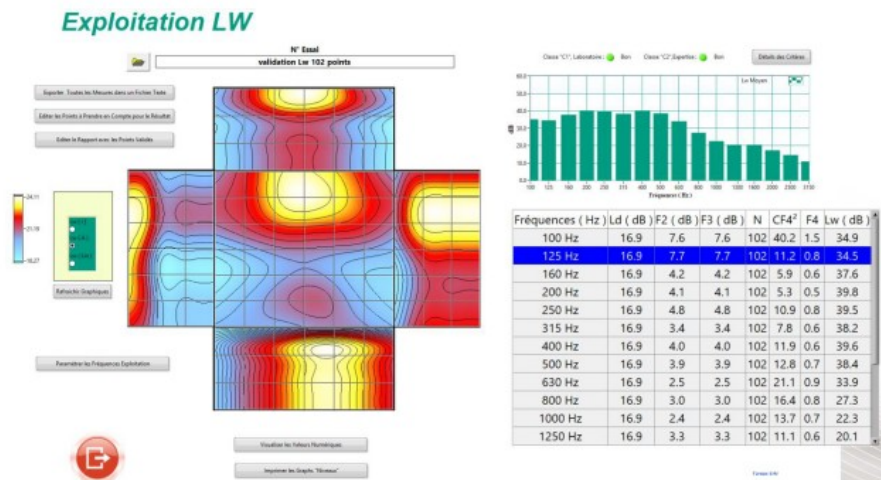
Exploitation LW

N° Essai
validation Lw 102 points

Exporter Toutes les Mesures dans un Fichier Texte
Editer les Points à Prendre en Compte pour le Résultat
Editer le Rapport avec les Points Validés

24.11
21.18
18.27

Rafraichir Graphiques

Paramétrer les Fréquences Exploitation

Visualiser les Valeurs Numériques
Imprimer les Graphs "Niveaux"

Classe "C1", Laboratoire : Bon  Classe "C2",Expertise : Bon  Détails des Critères

Lw Moyen

60.0
50.0
40.0
30.0
20.0
10.0
0.0
dB
100 125 160 200 250 315 400 500 630 800 1000 1250 1600 2000 2500 3150
Fréquences (Hz)

| Fréquences ( Hz ) | Ld ( dB ) | F2 ( dB ) | F3 ( dB ) | N | CF4² | F4 | Lw ( dB ) |
|---|---|---|---|---|---|---|---|
| 100 Hz | 16.9 | 7.6 | 7.6 | 102 | 40.2 | 1.5 | 34.9 |
| 125 Hz | 16.9 | 7.7 | 7.7 | 102 | 11.2 | 0.8 | 34.5 |
| 160 Hz | 16.9 | 4.2 | 4.2 | 102 | 5.9 | 0.6 | 37.6 |
| 200 Hz | 16.9 | 4.1 | 4.1 | 102 | 5.3 | 0.5 | 39.8 |
| 250 Hz | 16.9 | 4.8 | 4.8 | 102 | 10.9 | 0.8 | 39.5 |
| 315 Hz | 16.9 | 3.4 | 3.4 | 102 | 7.8 | 0.6 | 38.2 |
| 400 Hz | 16.9 | 4.0 | 4.0 | 102 | 11.9 | 0.6 | 39.6 |
| 500 Hz | 16.9 | 3.9 | 3.9 | 102 | 12.8 | 0.7 | 38.4 |
| 630 Hz | 16.9 | 2.5 | 2.5 | 102 | 21.1 | 0.9 | 33.9 |
| 800 Hz | 16.9 | 3.0 | 3.0 | 102 | 16.4 | 0.8 | 27.3 |
| 1000 Hz | 16.9 | 2.4 | 2.4 | 102 | 13.7 | 0.7 | 22.3 |
| 1250 Hz | 16.9 | 3.3 | 3.3 | 102 | 11.1 | 0.6 | 20.1 |

Format SHI